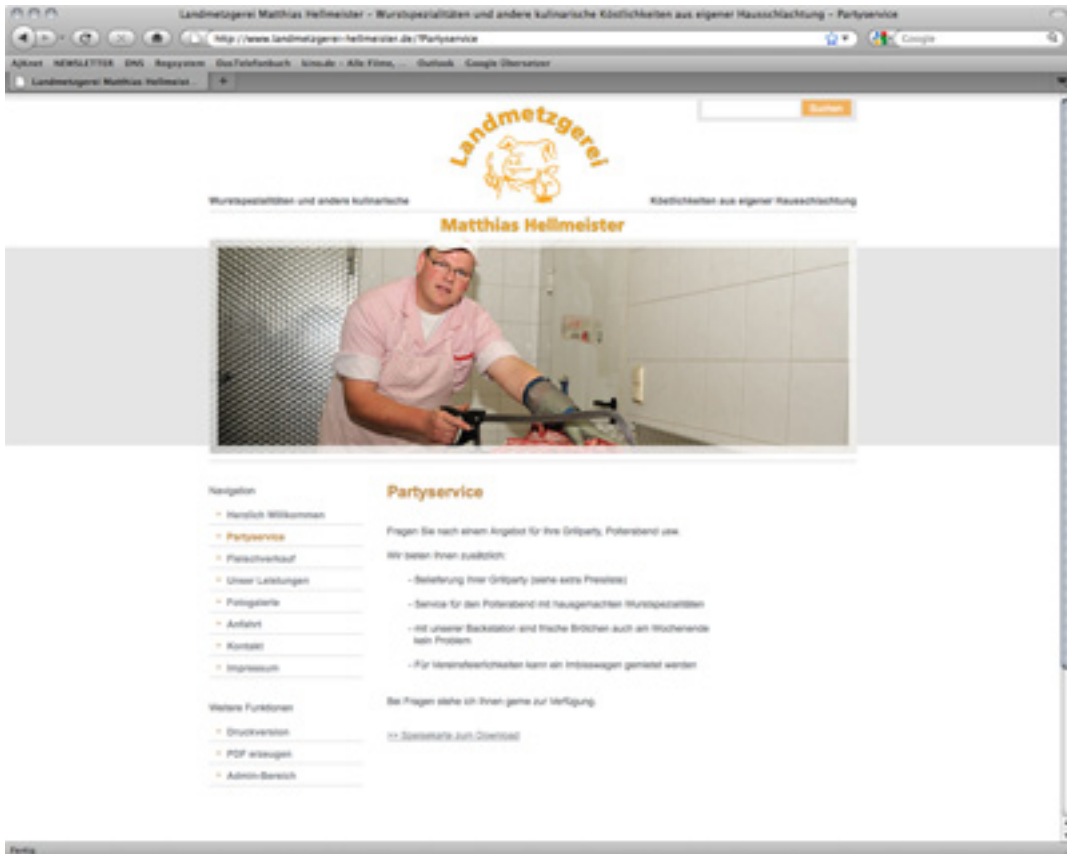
Landmetzgerei Matthias Hellmeister – Wurstspezialitäten und andere kulinarische Köstlichkeiten aus eigener Hausschlachtung – Partyservice

http://www.landmetzgerei-hellmeister.de/?Partyservice

Google

Ajktext NEWSLETTER DNS Regsystem DasTelefonbuch kino.de - Alle Filme, ... Outlook Google Übersetzer

Landmetzgerei Matthias Hellmeist...

Suchen

Landmetzgerei

Wurstspezialitäten und andere kulinarische

Köstlichkeiten aus eigener Hausschlachtung

Matthias Hellmeister

Navigation

Herzlich Willkommen

Partyservice

Fleischverkauf

Unser Leistungen

Fotogalerie

Anfahrt

Kontakt

Impressum

Weitere Funktionen

Druckversion

PDF erzeugen

Admin-Bereich

Partyservice

Fragen Sie nach einem Angebot für Ihre Grillparty, Polterabend usw.

Wir bieten Ihnen zusätzlich:

- Belieferung Ihrer Grillparty (siehe extra Preisliste)

- Service für den Polterabend mit hausgemachten Wurstspezialitäten

- mit unserer Backstation sind frische Brötchen auch am Wochenende kein Problem

- Für Vereinsfeierlichkeiten kann ein Imbisswagen gemietet werden

Bei Fragen stehe ich Ihnen gerne zur Verfügung.

>> Speisekarte zum Download

Fertig